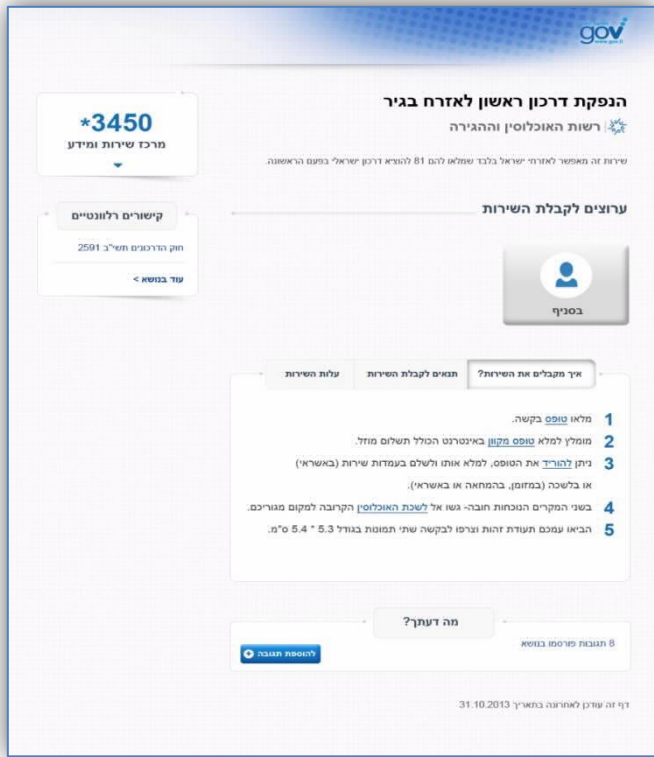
gov

הנפקת דרכון ראשון לאזרח בגיר

רשות האוכלוסין וההגירה

שירות זה מאפשר לאזרחי ישראל בלבד שמלאו להם 81 להוציא דרכון ישראלי בפעם הראשונה.

ערוצים לקבלת השירות

בסניף

איך מקבלים את השירות? | תנאים לקבלת השירות | עלות השירות

1 מלאו טופס בקשה.

2 מומלץ למלא טופס מקוון באינטרנט הכולל תשלום מוזל.

3 ניתן להוריד את הטופס, למלא אותו ולשלם בעמדות שירות (באשראי) או בלשכה (במזומן, בהמחאה או באשראי).

4 בשני המקרים הנוכחות חובה- גשו אל לשכת האוכלוסין הקרובה למקום מגוריכם.

5 הביאו עמכם תעודת זהות וצרפו לבקשה שתי תמונות בגודל 5.3 * 5.4 ס"מ.

מה דעתך?

8 תגובות פורסמו בנושא

להוספת תגובה

דף זה עודכן לאחרונה בתאריך 31.10.2013

*3450
מרכז שירות ומידע

קישורים רלוונטיים

חוק הדרכונים תשי"ב 2591

עוד בנושא >